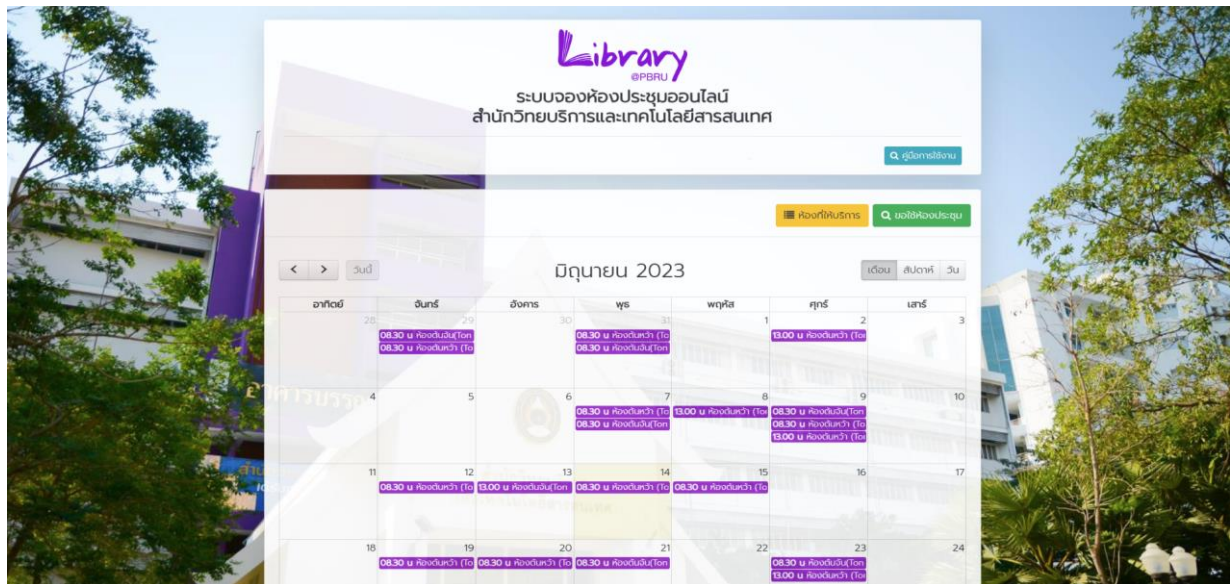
Library
@PBRU
ระบบจองห้องประชุมออนไลน์
สำนักวิทยบริการและเทคโนโลยีสารสนเทศ

คู่มือการใช้งาน

ห้องที่ให้บริการ ขอใช้ห้องประชุม

< > วันนี้

มิถุนายน 2023

เดือน สัปดาห์ วัน

| อาทิตย์ | จันทร์ | อังคาร | พุธ | พฤหัส | ศุกร์ | เสาร์ |
|---|---|---|---|---|---|---|
| 28 | 29<br>08.30 น ห้องต้นจัน(Ton<br>08.30 น ห้องต้นหว้า (To | 30 | 31<br>08.30 น ห้องต้นหว้า (To<br>08.30 น ห้องต้นจัน(Ton | 1 | 2<br>13.00 น ห้องต้นหว้า (Tor | 3 |
| 4 | 5 | 6 | 7<br>08.30 น ห้องต้นหว้า (To<br>08.30 น ห้องต้นจัน(Ton | 8<br>13.00 น ห้องต้นหว้า (Tor | 9<br>08.30 น ห้องต้นจัน(Ton<br>08.30 น ห้องต้นหว้า (To<br>13.00 น ห้องต้นหว้า (Tor | 10 |
| 11 | 12<br>08.30 น ห้องต้นหว้า (To | 13<br>13.00 น ห้องต้นจัน(Ton | 14<br>08.30 น ห้องต้นหว้า (To | 15<br>08.30 น ห้องต้นหว้า (To | 16 | 17 |
| 18 | 19<br>08.30 น ห้องต้นหว้า (To | 20<br>08.30 น ห้องต้นหว้า (To | 21<br>08.30 น ห้องต้นจัน(Ton | 22 | 23<br>08.30 น ห้องต้นจัน(Ton<br>13.00 น ห้องต้นหว้า (Tor | 24 |